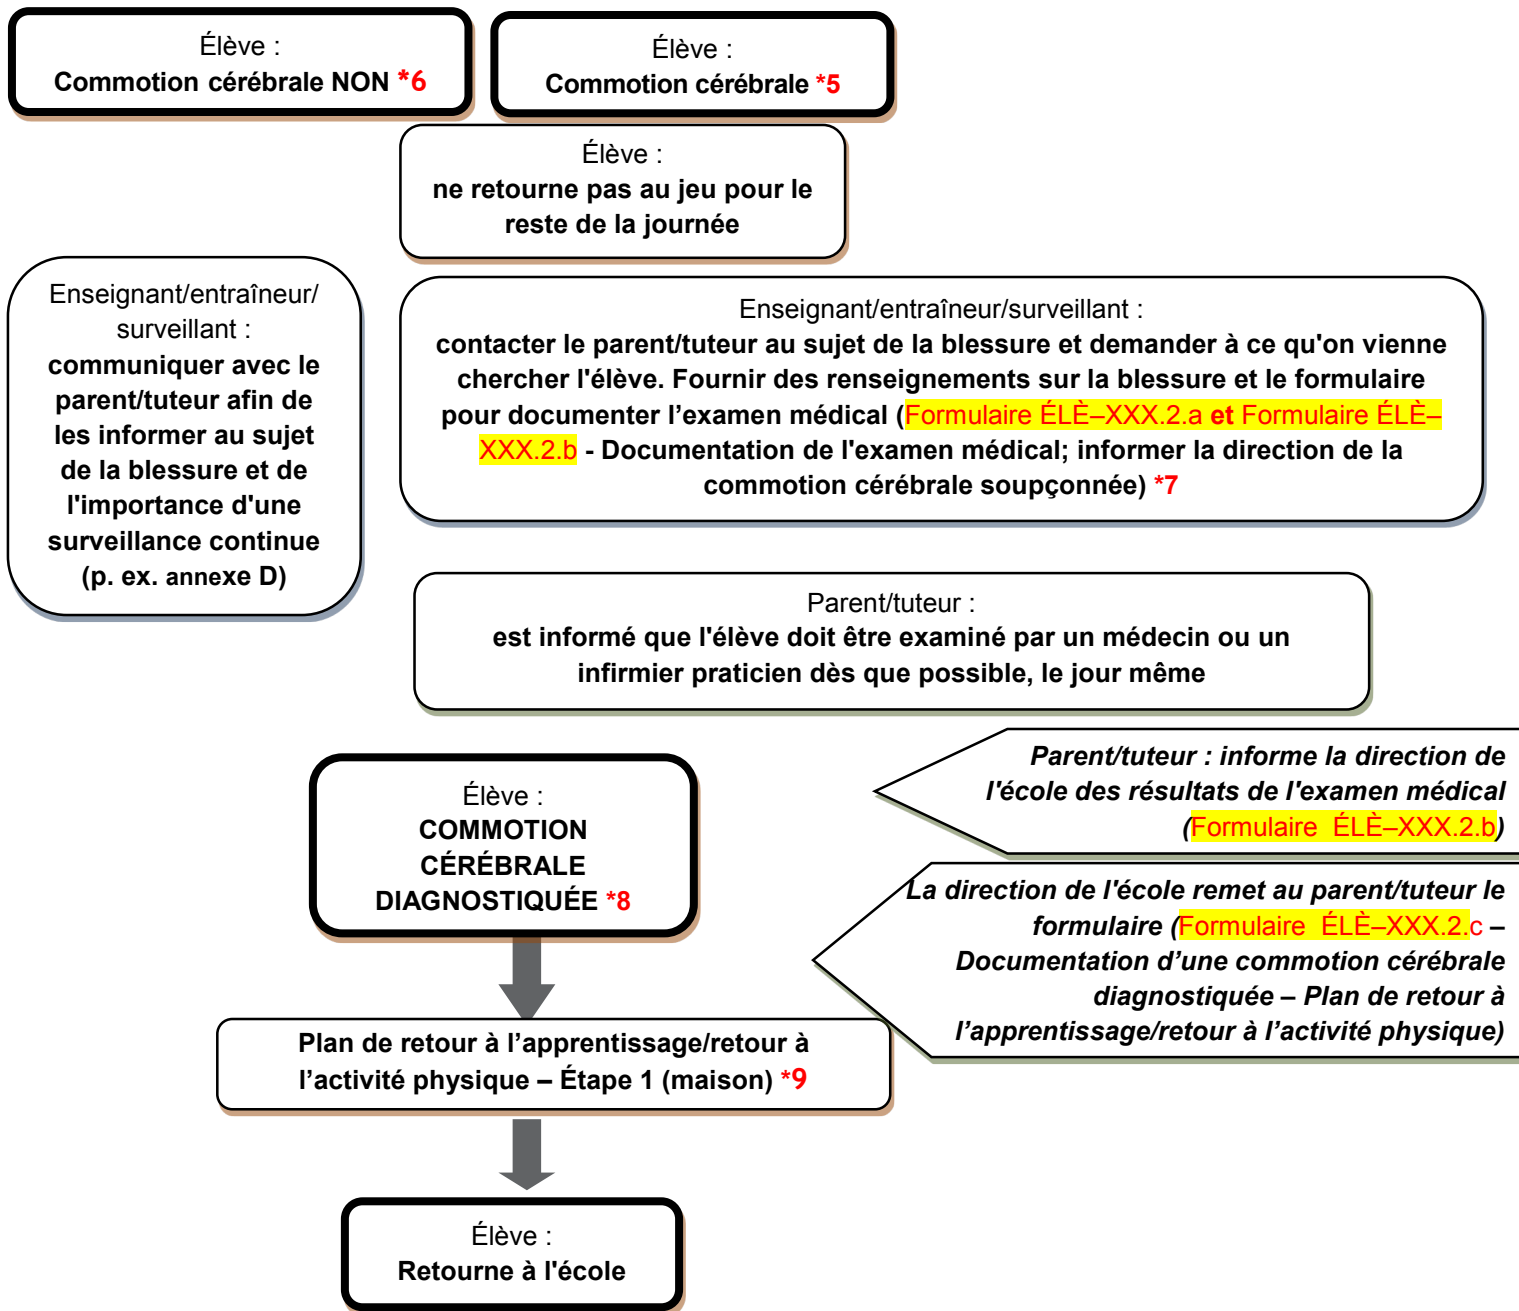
Élève :
Commotion cérébrale NON *6

Élève :
Commotion cérébrale *5

Élève :
ne retourne pas au jeu pour le reste de la journée

Enseignant/entraîneur/surveillant :
communiquer avec le parent/tuteur afin de les informer au sujet de la blessure et de l'importance d'une surveillance continue (p. ex. annexe D)

Enseignant/entraîneur/surveillant :
contacter le parent/tuteur au sujet de la blessure et demander à ce qu'on vienne chercher l'élève. Fournir des renseignements sur la blessure et le formulaire pour documenter l'examen médical (Formulaire ÉLÈ–XXX.2.a et Formulaire ÉLÈ–XXX.2.b - Documentation de l'examen médical; informer la direction de la commotion cérébrale soupçonnée) *7

Parent/tuteur :
est informé que l'élève doit être examiné par un médecin ou un infirmier praticien dès que possible, le jour même

Parent/tuteur : informe la direction de l'école des résultats de l'examen médical (Formulaire ÉLÈ–XXX.2.b)

Élève :
COMMOTION CÉRÉBRALE DIAGNOSTIQUÉE *8

La direction de l'école remet au parent/tuteur le formulaire (Formulaire ÉLÈ–XXX.2.c – Documentation d'une commotion cérébrale diagnostiquée – Plan de retour à l'apprentissage/retour à l'activité physique)

Plan de retour à l'apprentissage/retour à l'activité physique – Étape 1 (maison) *9

Élève :
Retourne à l'école